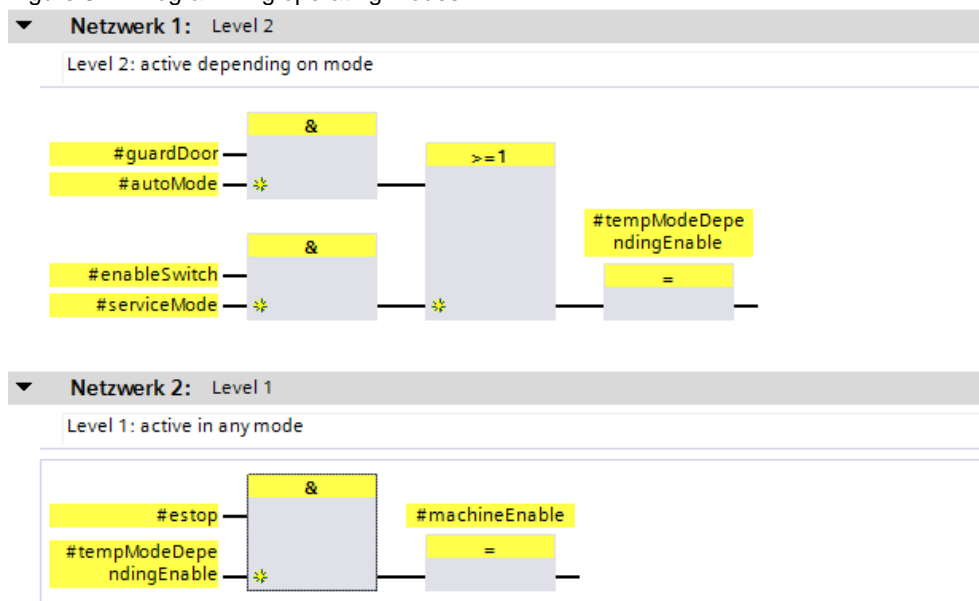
Netzwerk 1: Level 2

Level 2: active depending on mode

&

#guardDoor

#autoMode

>=1

#tempModeDependingEnable

&

#enableSwitch

=

#serviceMode

Netzwerk 2: Level 1

Level 1: active in any mode

&

#estop

#machineEnable

#tempModeDependingEnable

=